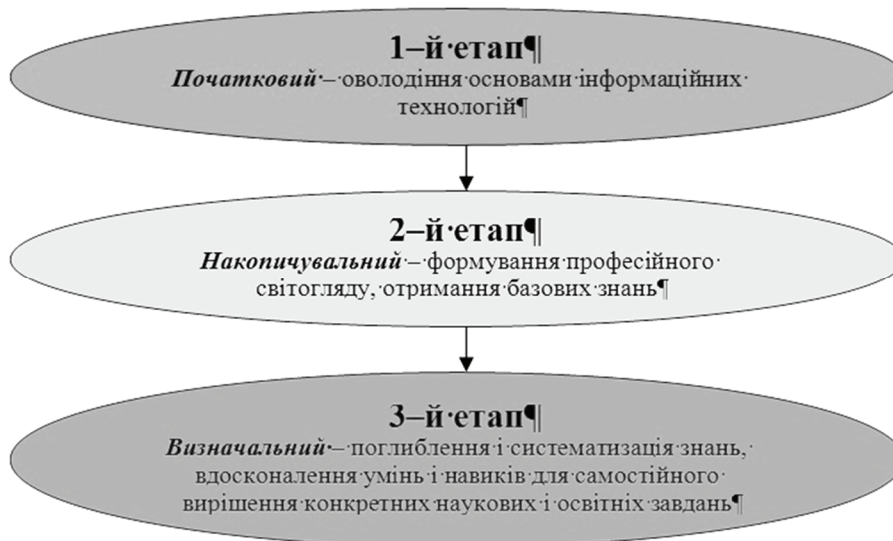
1–й етап

***Початковий*** – оволодіння основами інформаційних технологій

2–й етап

***Накопичувальний*** – формування професійного світогляду, отримання базових знань

3–й етап

***Визначальний*** – поглиблення і систематизація знань, вдосконалення умінь і навиків для самостійного вирішення конкретних наукових і освітніх завдань